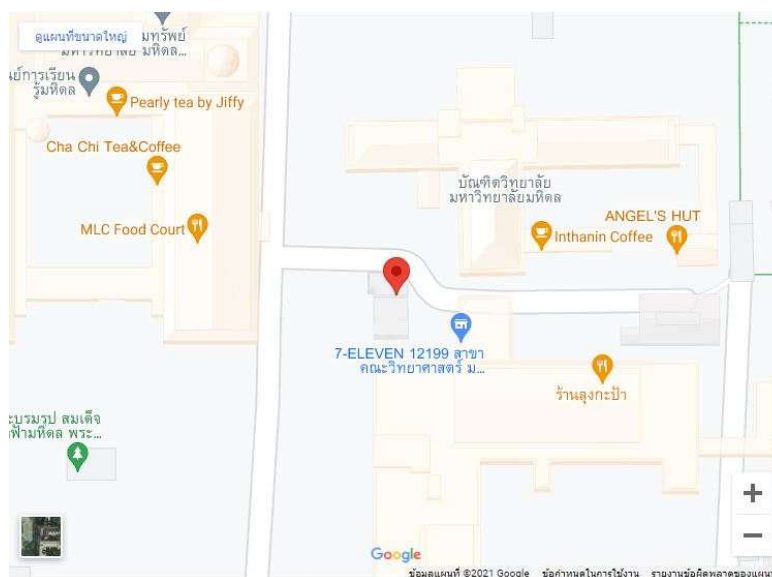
ดูแผนที่ขนาดใหญ่ มหาวิทยาลัย มหิดล...

เย์การเรียน รู้มหิดล

Pearly tea by Jiffy

Cha Chi Tea&Coffee

MLC Food Court

บัณฑิตวิทยาลัย มหาวิทยาลัยมหิดล

ANGEL'S HUT

Inthanin Coffee

7-ELEVEN 12199 สาขา คณะวิทยาศาสตร์ ม...

ร้านลุงกะป้า

ะบรมรูป สมเด็จ ฟ้ามหิดล พระ...

+

−

Google

ข้อมูลแผนที่ ©2021 Google ข้อกำหนดในการใช้งาน รายงานข้อผิดพลาดของแผนที่